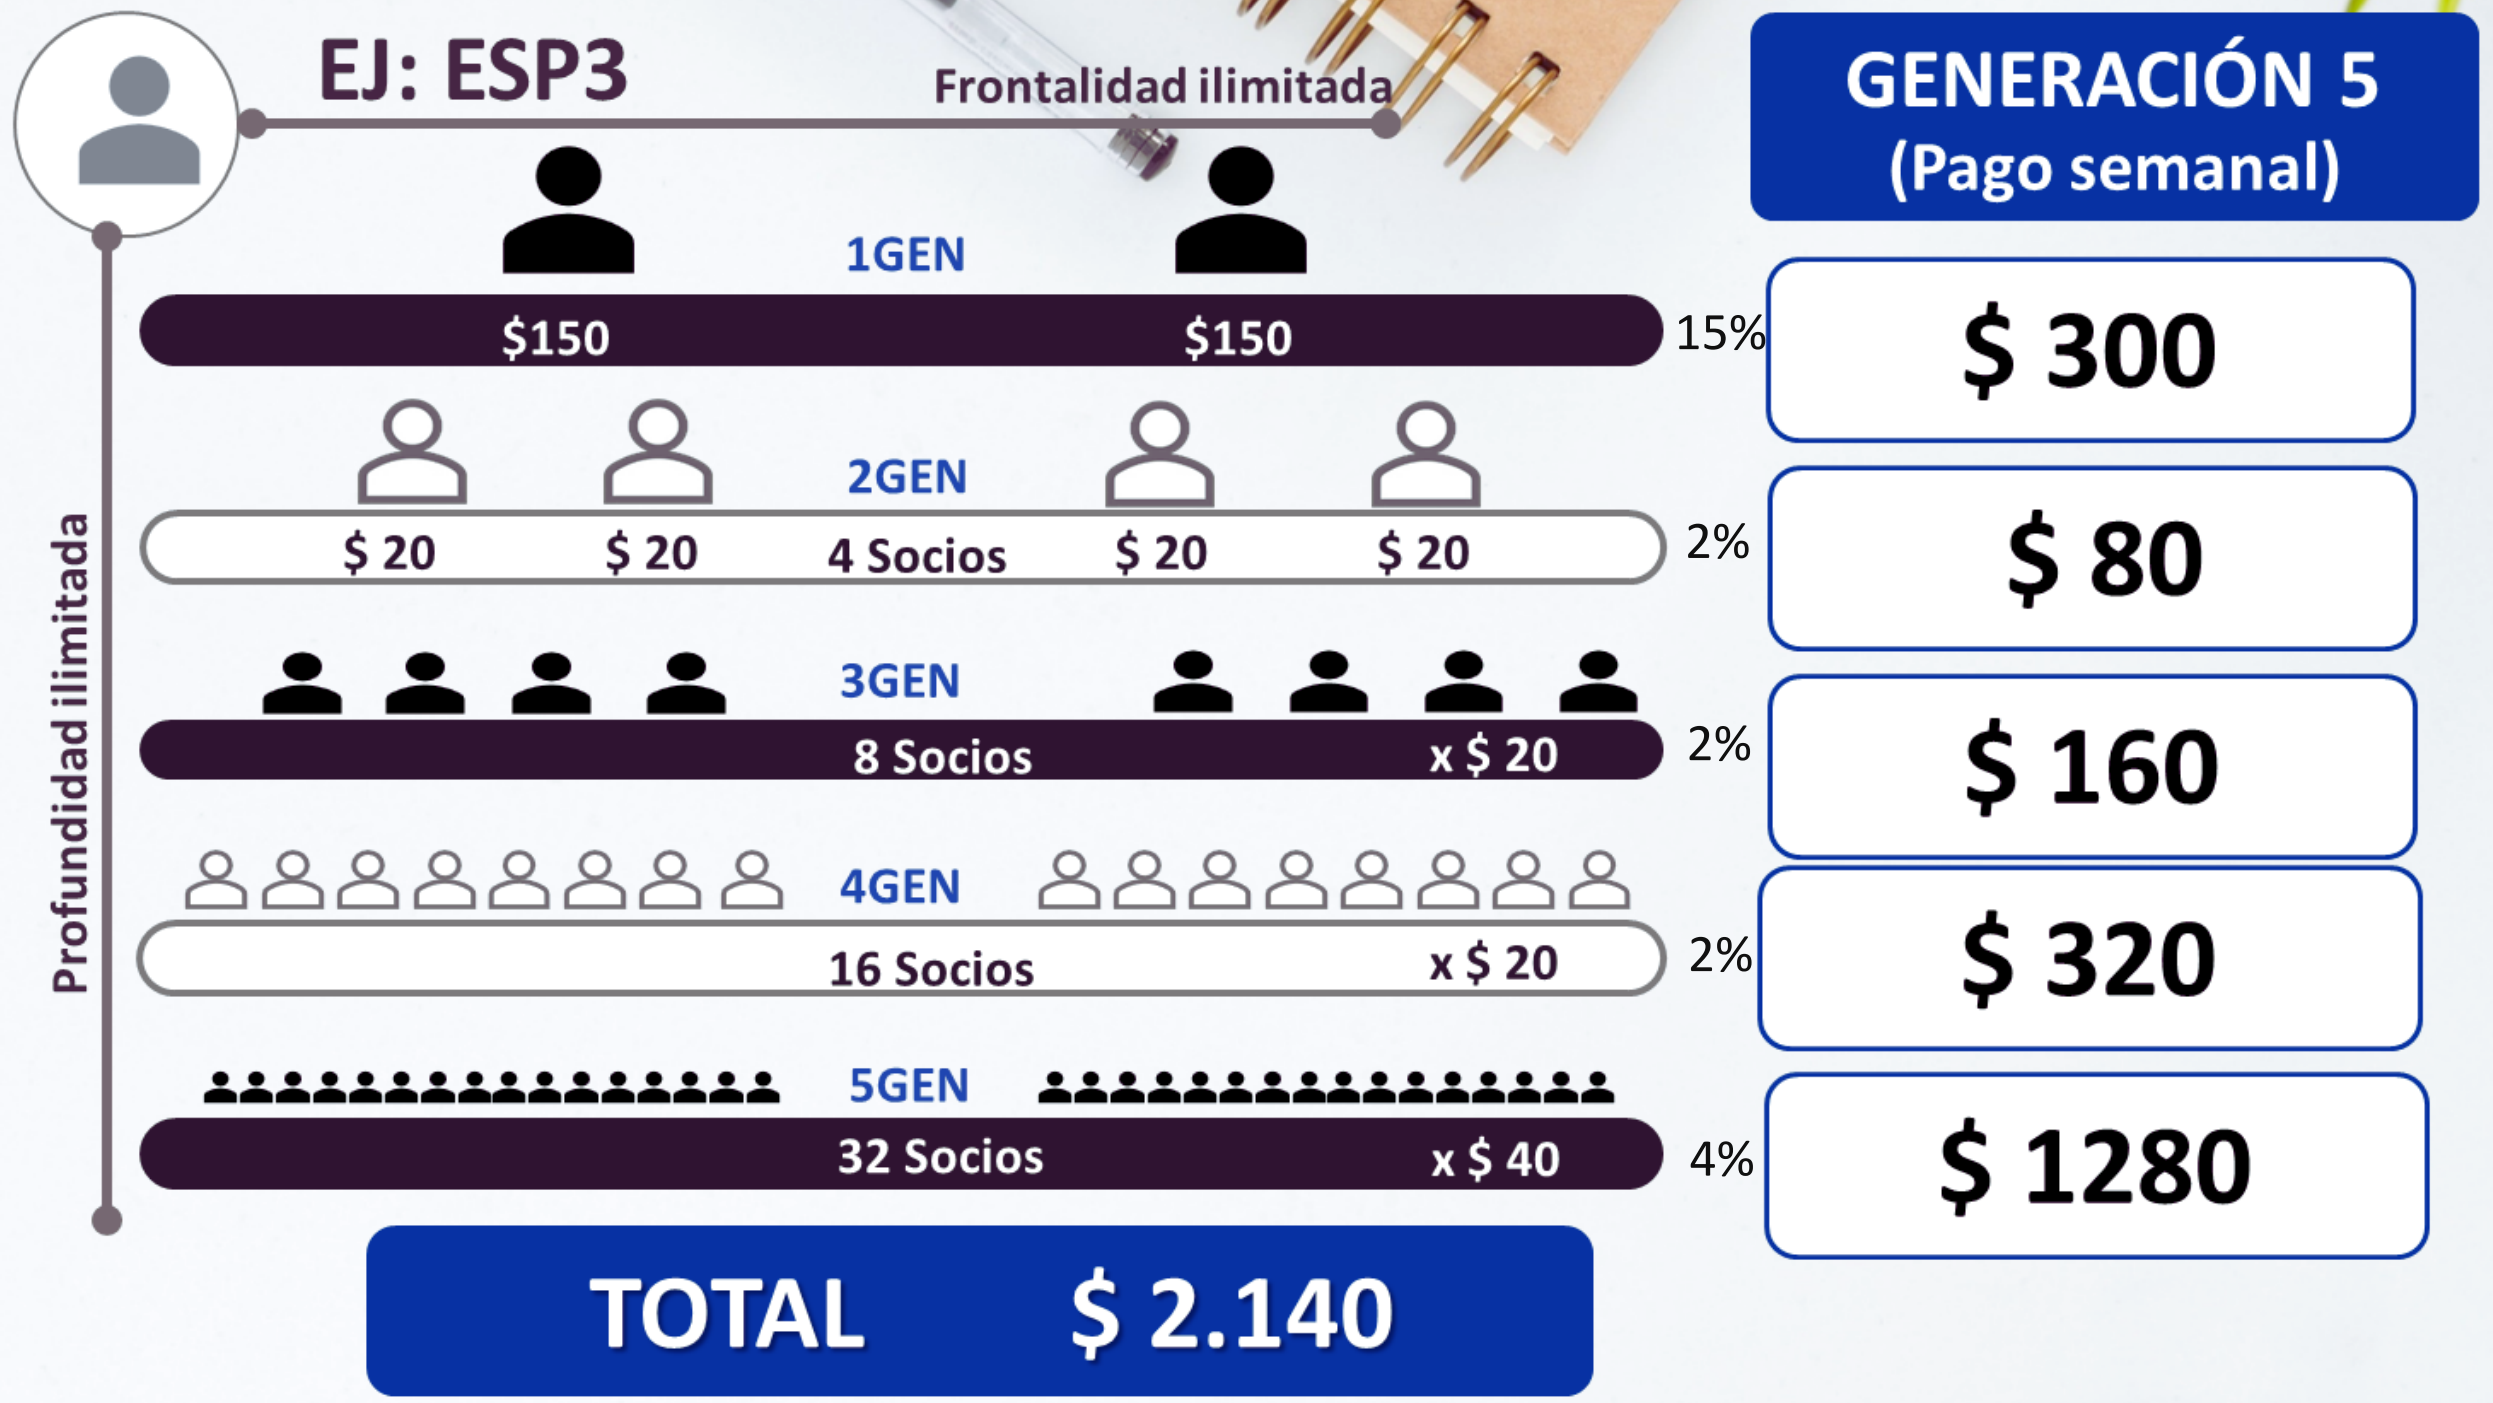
EJ: ESP3

Frontalidad ilimitada

GENERACIÓN 5
(Pago semanal)

Profundidad ilimitada

1GEN

$150 $150

15%

$ 300

2GEN

$ 20 $ 20 4 Socios $ 20 $ 20

2%

$ 80

3GEN

8 Socios x $ 20

2%

$ 160

4GEN

16 Socios x $ 20

2%

$ 320

5GEN

32 Socios x $ 40

4%

$ 1280

TOTAL $ 2.140